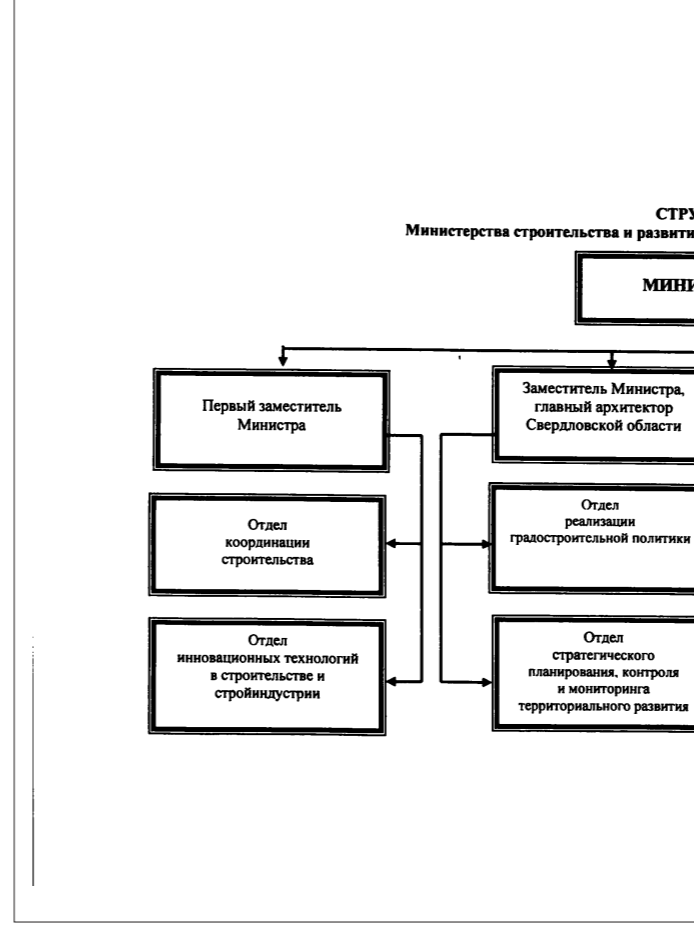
СТРУ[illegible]
Министерства строительства и развити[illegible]

МИНИ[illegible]

Первый заместитель Министра

Заместитель Министра, главный архитектор Свердловской области

Отдел координации строительства

Отдел реализации градостроительной политики

Отдел инновационных технологий в строительстве и стройиндустрии

Отдел стратегического планирования, контроля и мониторинга территориального развития